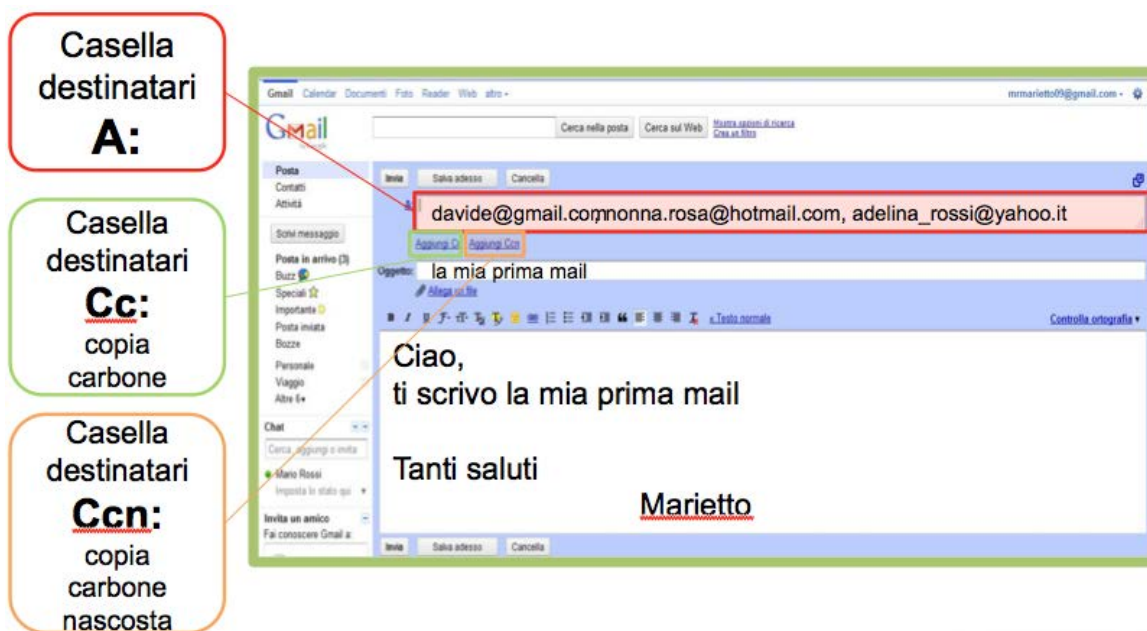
Casella destinatari
A:

Casella destinatari
Cc:
copia carbone

Casella destinatari
Ccn:
copia carbone nascosta

Gmail Calendar Documenti Foto Reader Web altro ▾
mrmarietto09@gmail.com ▾

Gmail

Cerca nella posta
Cerca sul Web
Mostra opzioni di ricerca
Crea un filtro

Posta
Contatti
Attività

Scrivi messaggio

Posta in arrivo (3)
Buzz
Speciali
Importante
Posta inviata
Bozze

Personale
Viaggio
Altre 6▾

Chat
Cerca, aggiungi o invita
Mario Rossi
Imposta lo stato qui

Invita un amico
Fai conoscere Gmail a:

Invia
Salva adesso
Cancella

A: davide@gmail.com, nonna.rosa@hotmail.com, adelina_rossi@yahoo.it

Aggiungi Cc
Aggiungi Ccn

Oggetto: la mia prima mail

Allega un file

« Testo normale
Controlla ortografia ▾

Ciao,
ti scrivo la mia prima mail

Tanti saluti
Marietto

Invia
Salva adesso
Cancella